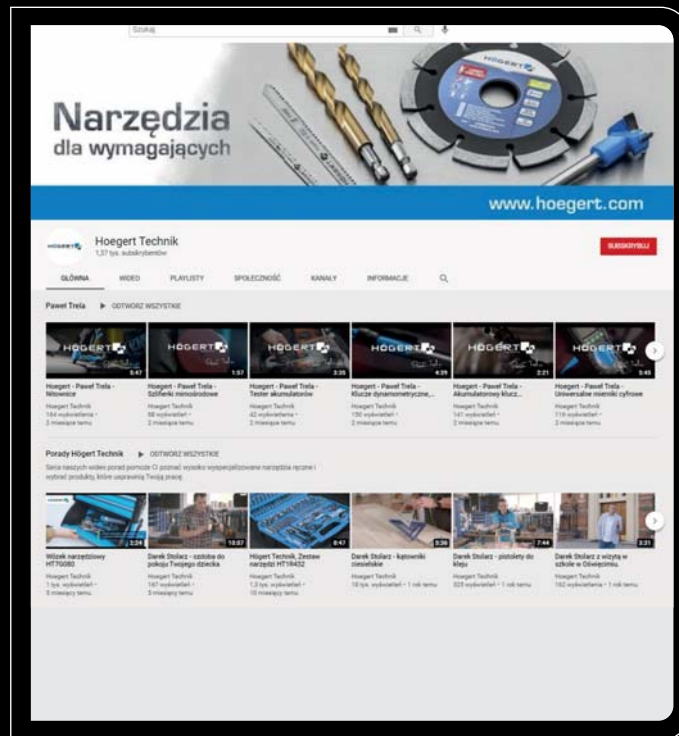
Szukaj

Narzędzia dla wymagających

HOEGERT

www.hoegert.com

HOEGERT

Hoegert Technik
1,37 tys. subskrybentów

SUBSKRYBUJ

GŁÓWNA WIDEO PLAYLISTY SPOŁECZNOŚĆ KANAŁY INFORMACJE

Paweł Trela ▶ ODTWÓRZ WSZYSTKIE

HOGERT 5:47
Hoegert - Paweł Trela - Nitownice
Hoegert Technik
164 wyświetlenia •
2 miesiące temu

HOGERT 1:57
Hoegert - Paweł Trela - Szlifierki mimośrodowe
Hoegert Technik
58 wyświetleń •
2 miesiące temu

HOGERT 3:35
Hoegert - Paweł Trela - Tester akumulatorów
Hoegert Technik
42 wyświetlenia •
2 miesiące temu

HOGERT 4:39
Hoegert - Paweł Trela - Klucze dynamometryczne,...
Hoegert Technik
150 wyświetleń •
2 miesiące temu

HOGERT 2:21
Hoegert - Paweł Trela - Akumulatorowy klucz...
Hoegert Technik
141 wyświetleń •
2 miesiące temu

HOGERT 3:45
Hoegert - Paweł Trela - Uniwersalne mierniki cyfrowe
Hoegert Technik
118 wyświetleń •
2 miesiące temu

Porady Högert Technik ▶ ODTWÓRZ WSZYSTKIE
Seria naszych wideo porad pomoże Ci poznać wysoko wyspecjalizowane narzędzia ręczne i wybrać produkty, które usprawnią Twoją pracę.

3:24
Wózek narzędziowy HT7G080
Hoegert Technik
1 tys. wyświetleń •
5 miesięcy temu

10:07
Darek Stolarz - szafka do pokoju Twojego dziecka
Hoegert Technik
147 wyświetleń •
5 miesięcy temu

8:47
Högert Technik, Zestaw narzędzi HT1R432
Hoegert Technik
1,3 tys. wyświetleń •
10 miesięcy temu

5:36
Darek Stolarz - kątowniki ciesielskie
Hoegert Technik
18 tys. wyświetleń • 1 rok temu

7:44
Darek Stolarz - pistolety do kleju
Hoegert Technik
323 wyświetlenia • 1 rok temu

3:31
Darek Stolarz z wizytą w szkole w Oświęcimiu.
Hoegert Technik
162 wyświetlenia • 1 rok temu